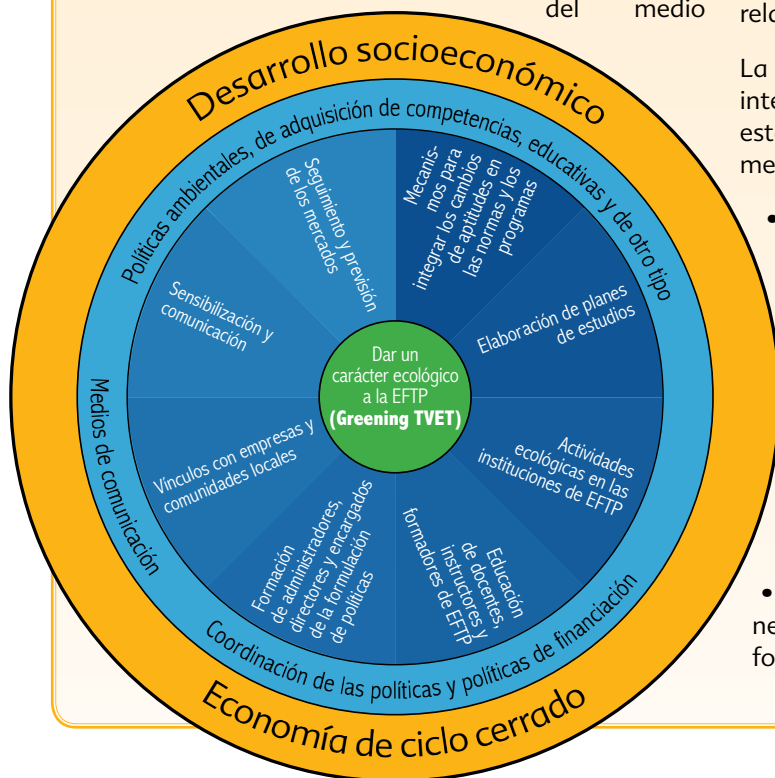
del medio relo

La inte est me

•

•
ne fo

Desarrollo socioeconómico

Políticas ambientales, de adquisición de competencias, educativas y de otro tipo

Seguimiento y previsión de los mercados

Mecanismos para integrar los cambios de aptitudes en las normas y los programas

Sensibilización y comunicación

Elaboración de planes de estudios

Dar un carácter ecológico a la EFTP (Greening TVET)

Vínculos con empresas y comunidades locales

Actividades ecológicas en las instituciones de EFTP

Formación de administradores, directores y encargados de la formulación de políticas

Educación de docentes, instructores y formadores de EFTP

Medios de comunicación

Coordinación de las políticas y políticas de financiación

Economía de ciclo cerrado